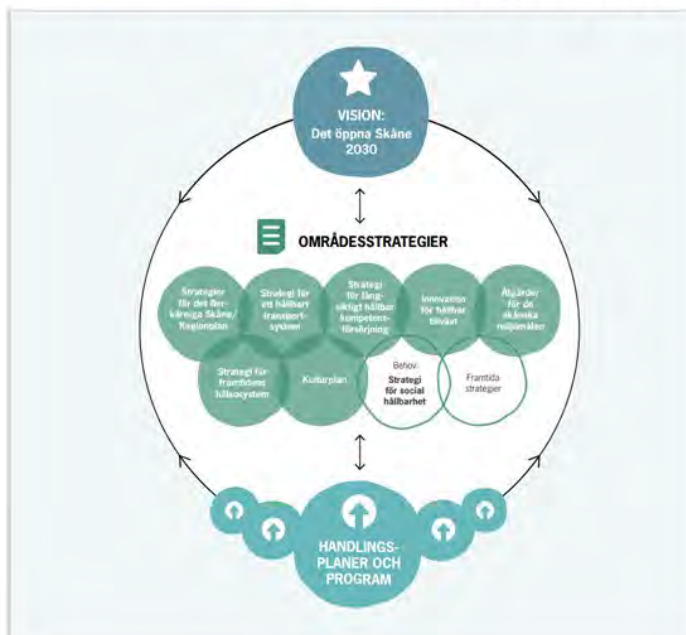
VISION:
Det öppna Skåne 2030

OMRÅDESSTRATEGIER

Strategier för det flerkärniga Skåne/ Regionplan

Strategi för ett hållbart transportsystem

Strategi för långsiktigt hållbar kompetensförsörjning

Innovation för hållbar tillväxt

Åtgärder för de skånska miljömålen

Strategi för framtidens hälsosystem

Kulturplan

Behov: Strategi för social hållbarhet

Framtida strategier

HANDLINGSPLANER OCH PROGRAM